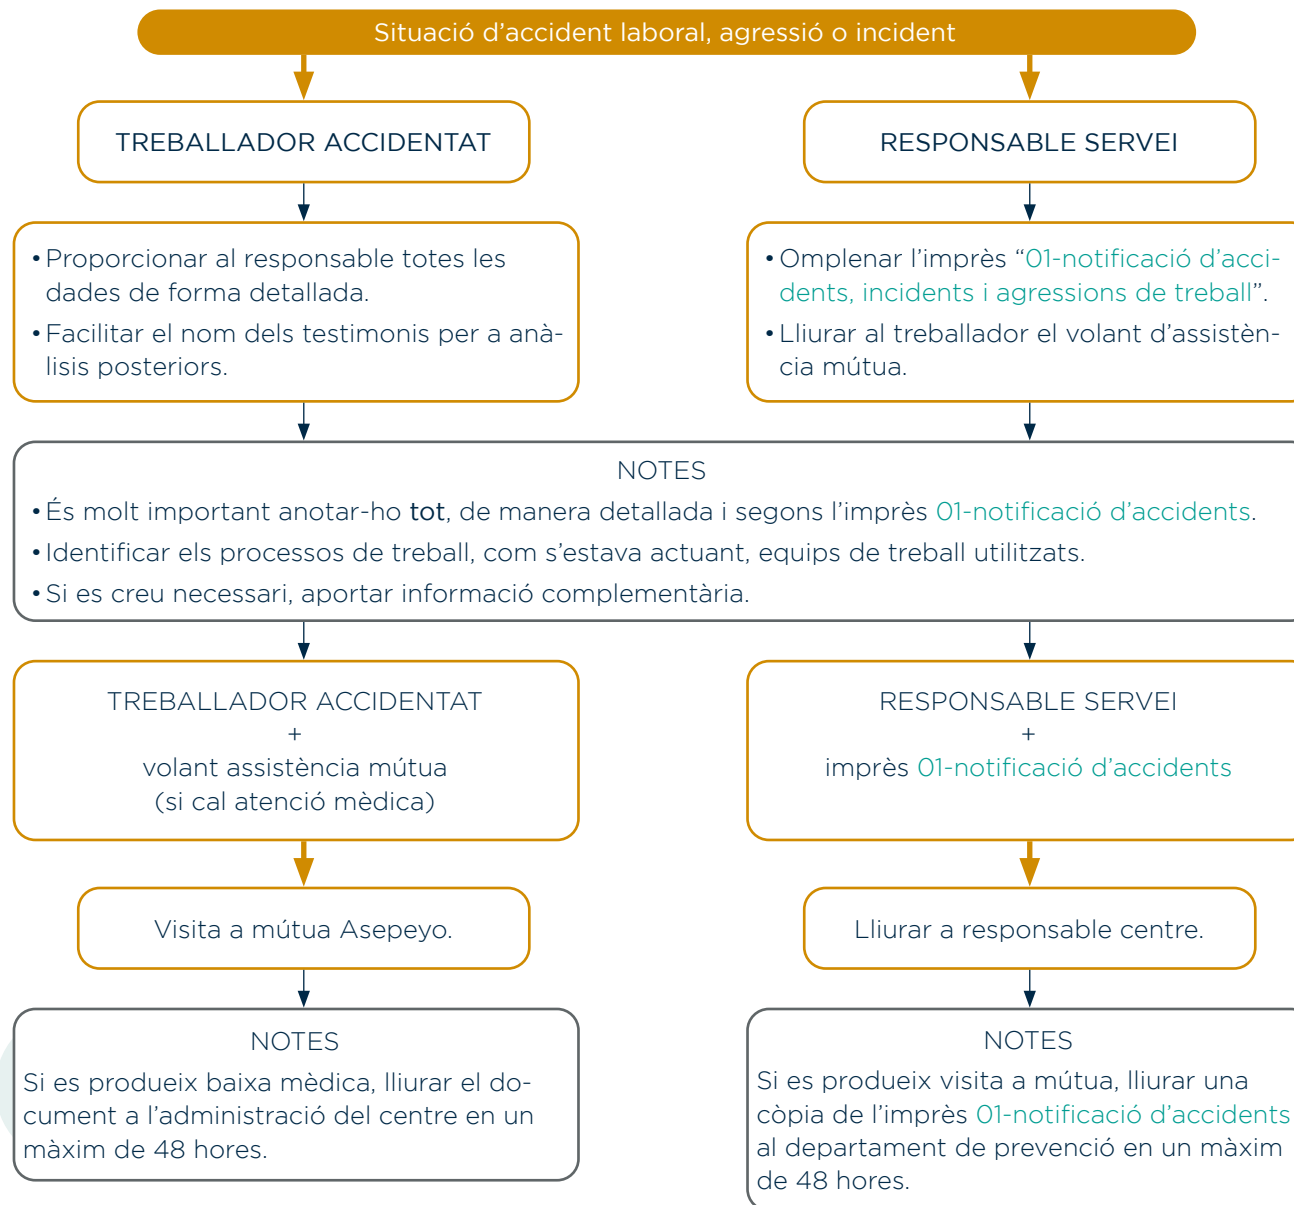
Situació d’accident laboral, agressió o incident

TREBALLADOR ACCIDENTAT

RESPONSABLE SERVEI

• Proporcionar al responsable totes les dades de forma detallada.
• Facilitar el nom dels testimonis per a anàlisis posteriors.

• Omplenar l’imprès “01-notificació d’accidents, incidents i agressions de treball”.
• Lliurar al treballador el volant d’assistència mútua.

NOTES
• És molt important anotar-ho tot, de manera detallada i segons l’imprès 01-notificació d’accidents.
• Identificar els processos de treball, com s’estava actuant, equips de treball utilitzats.
• Si es creu necessari, aportar informació complementària.

TREBALLADOR ACCIDENTAT
+
volant assistència mútua
(si cal atenció mèdica)

RESPONSABLE SERVEI
+
imprès 01-notificació d’accidents

Visita a mútua Asepeyo.

Lliurar a responsable centre.

NOTES
Si es produeix baixa mèdica, lliurar el document a l’administració del centre en un màxim de 48 hores.

NOTES
Si es produeix visita a mútua, lliurar una còpia de l’imprès 01-notificació d’accidents al departament de prevenció en un màxim de 48 hores.